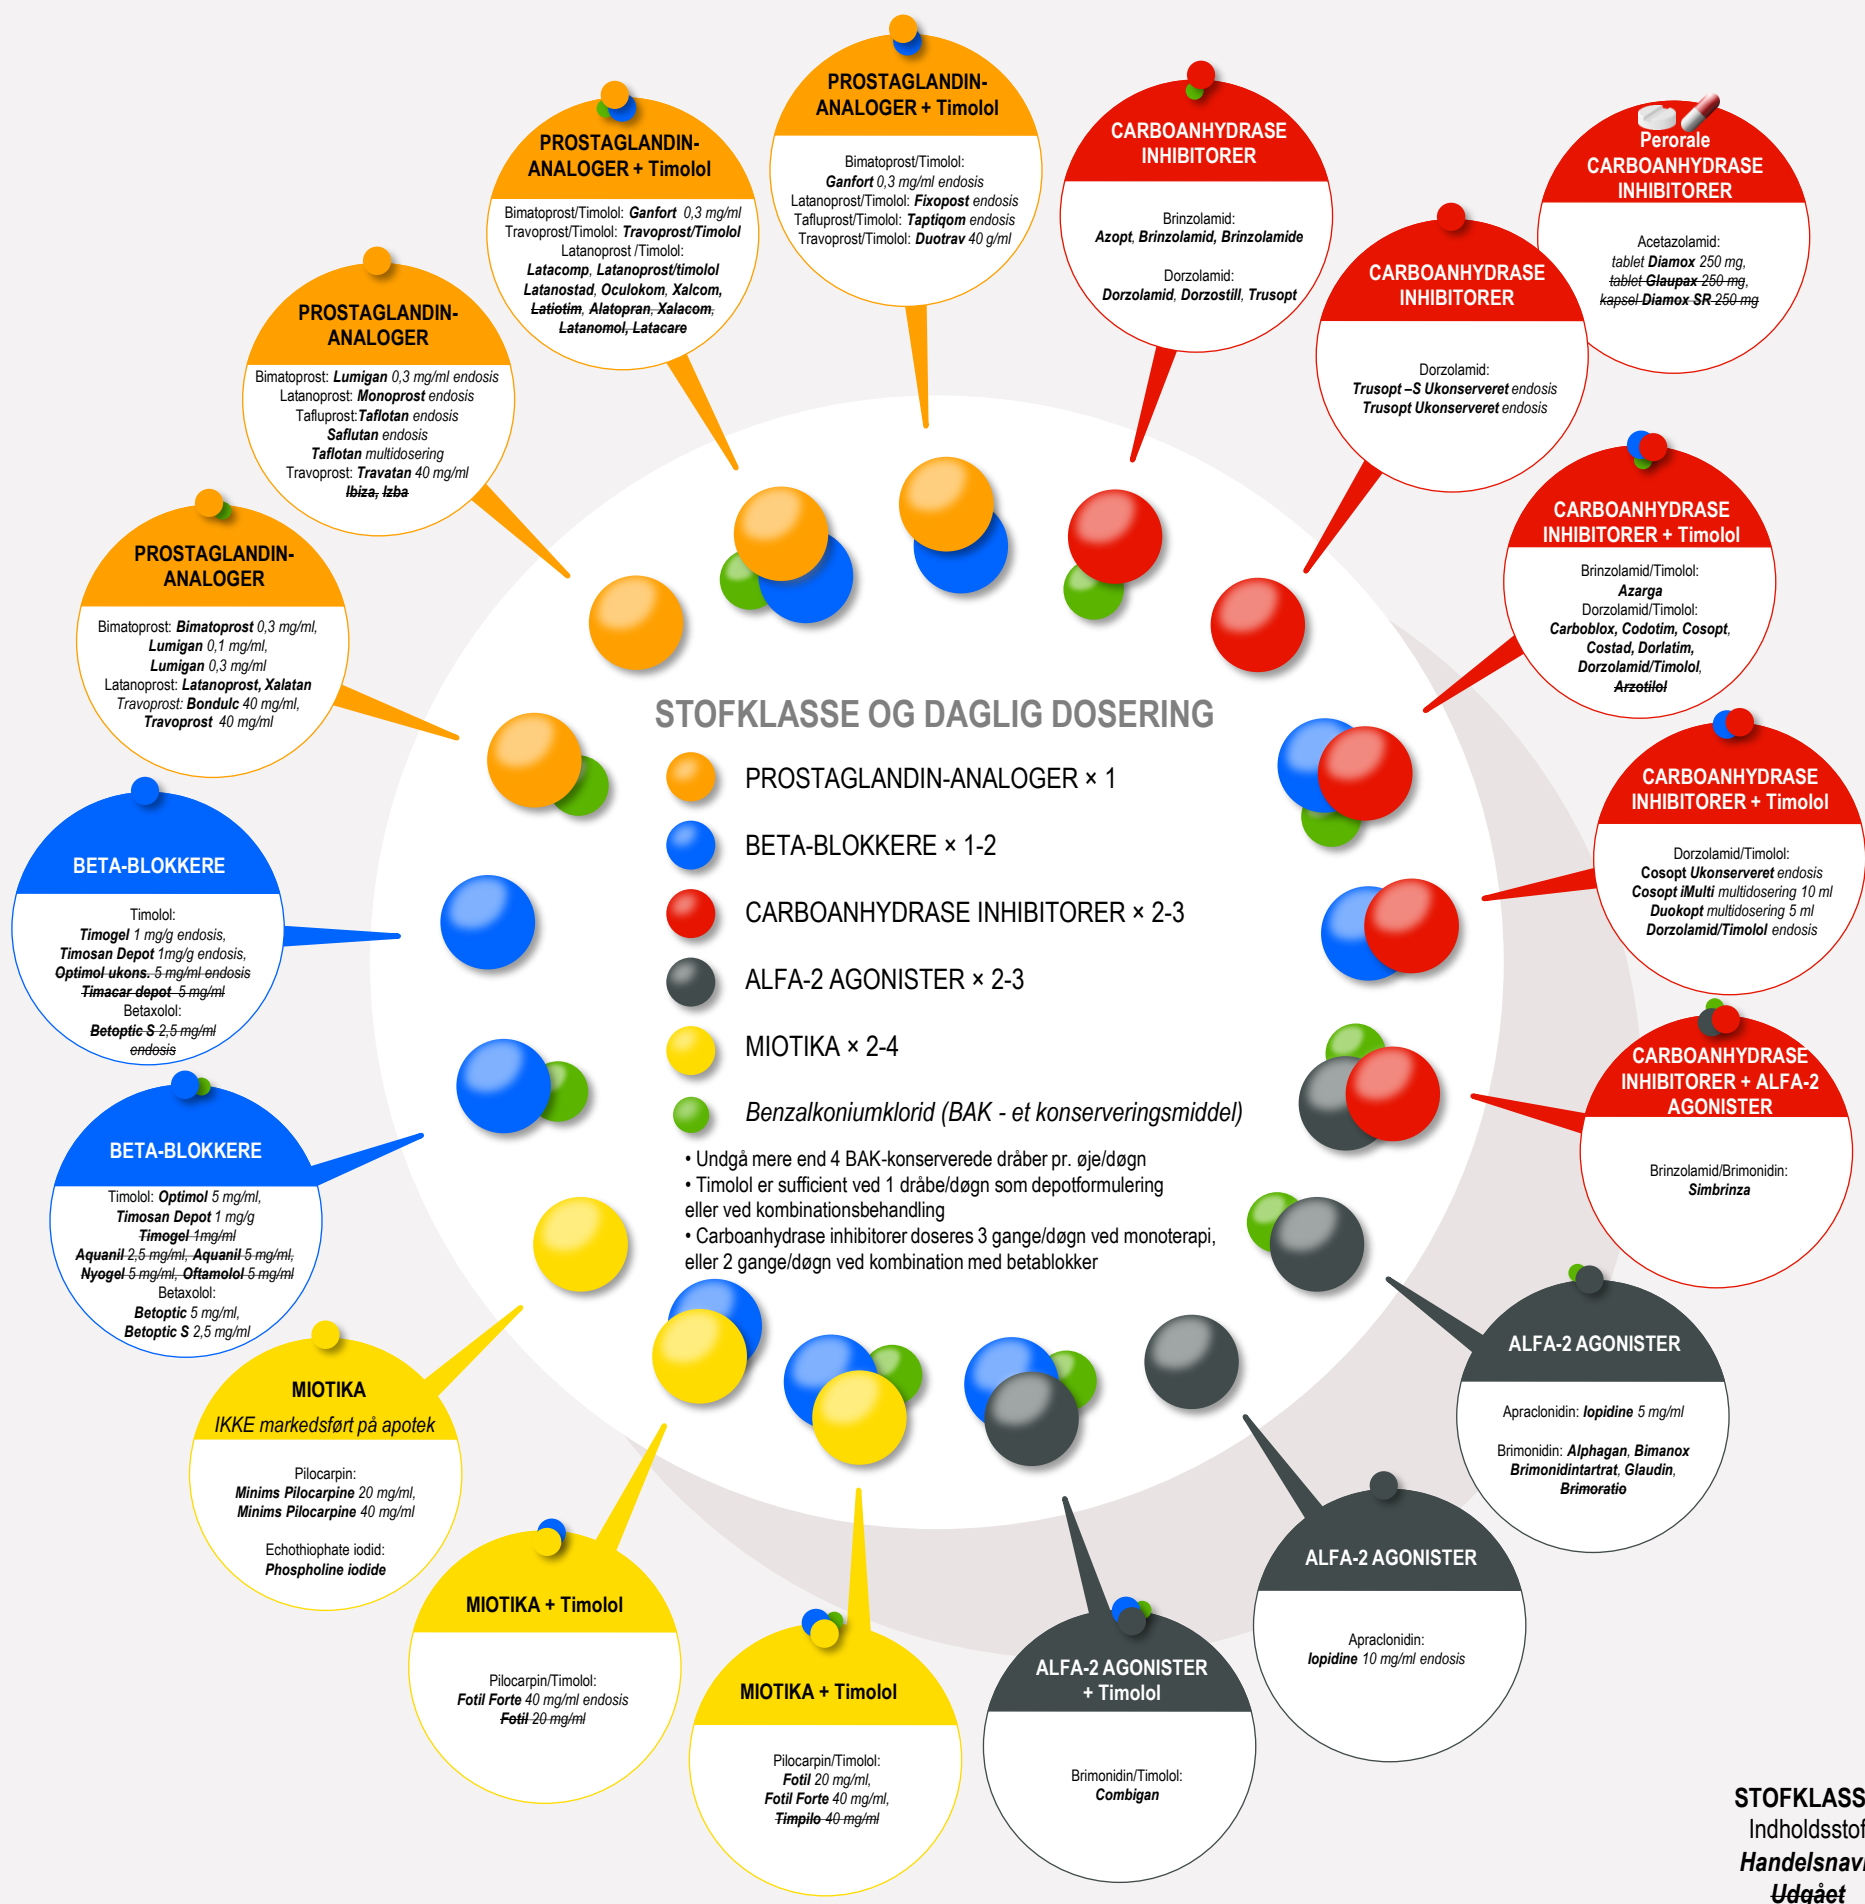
PROSTAGLANDIN-ANALOGER + Timolol
Bimatoprost/Timolol: Ganfort 0,3 mg/ml endosis
Latanoprost/Timolol: Fixopost endosis
Tafluprost/Timolol: Taptiqom endosis
Travoprost/Timolol: Duotrav 40 g/ml

PROSTAGLANDIN-ANALOGER + Timolol
Bimatoprost/Timolol: Ganfort 0,3 mg/ml
Travoprost/Timolol: Travoprost/Timolol
Latanoprost /Timolol:
Latacomp, Latanoprost/timolol
Latanostad, Oculokom, Xalcom, Latiotim, Alatopran, Xalacom, Latanomol, Latacare

CARBOANHYDRASE INHIBITORER
Brinzolamid:
Azopt, Brinzolamid, Brinzolamide
Dorzolamid:
Dorzolamid, Dorzostill, Trusopt

Perorale CARBOANHYDRASE INHIBITORER
Acetazolamid:
tablet Diamox 250 mg,
tablet Glaupax 250 mg,
kapsel Diamox SR 250 mg

CARBOANHYDRASE INHIBITORER
Dorzolamid:
Trusopt –S Ukonserveret endosis
Trusopt Ukonserveret endosis

PROSTAGLANDIN-ANALOGER
Bimatoprost: Lumigan 0,3 mg/ml endosis
Latanoprost: Monoprost endosis
Tafluprost: Taflotan endosis
Saflutan endosis
Taflotan multidosering
Travoprost: Travatan 40 mg/ml
Ibiza, Izba

PROSTAGLANDIN-ANALOGER
Bimatoprost: Bimatoprost 0,3 mg/ml,
Lumigan 0,1 mg/ml,
Lumigan 0,3 mg/ml
Latanoprost: Latanoprost, Xalatan
Travoprost: Bondulc 40 mg/ml,
Travoprost 40 mg/ml

CARBOANHYDRASE INHIBITORER + Timolol
Brinzolamid/Timolol:
Azarga
Dorzolamid/Timolol:
Carboblox, Codotim, Cosopt, Costad, Dorlatim, Dorzolamid/Timolol, Arzotilol

STOFKLASSE OG DAGLIG DOSERING
PROSTAGLANDIN-ANALOGER × 1
BETA-BLOKKERE × 1-2
CARBOANHYDRASE INHIBITORER × 2-3
ALFA-2 AGONISTER × 2-3
MIOTIKA × 2-4
Benzalkoniumklorid (BAK - et konserveringsmiddel)
• Undgå mere end 4 BAK-konserverede dråber pr. øje/døgn
• Timolol er sufficient ved 1 dråbe/døgn som depotformulering eller ved kombinationsbehandling
• Carboanhydrase inhibitorer doseres 3 gange/døgn ved monoterapi, eller 2 gange/døgn ved kombination med betablokker

CARBOANHYDRASE INHIBITORER + Timolol
Dorzolamid/Timolol:
Cosopt Ukonserveret endosis
Cosopt iMulti multidosering 10 ml
Duokopt multidosering 5 ml
Dorzolamid/Timolol endosis

BETA-BLOKKERE
Timolol:
Timogel 1 mg/g endosis,
Timosan Depot 1mg/g endosis,
Optimol ukons. 5 mg/ml endosis
Timacar depot 5 mg/ml
Betaxolol:
Betoptic S 2,5 mg/ml endosis

CARBOANHYDRASE INHIBITORER + ALFA-2 AGONISTER
Brinzolamid/Brimonidin:
Simbrinza

BETA-BLOKKERE
Timolol: Optimol 5 mg/ml,
Timosan Depot 1 mg/g
Timogel 1mg/ml
Aquanil 2,5 mg/ml, Aquanil 5 mg/ml,
Nyogel 5 mg/ml, Oftamolol 5 mg/ml
Betaxolol:
Betoptic 5 mg/ml,
Betoptic S 2,5 mg/ml

MIOTIKA
IKKE markedsført på apotek
Pilocarpin:
Minims Pilocarpine 20 mg/ml,
Minims Pilocarpine 40 mg/ml
Echothiophate iodid:
Phospholine iodide

ALFA-2 AGONISTER
Apraclonidin: Iopidine 5 mg/ml
Brimonidin: Alphagan, Bimanox
Brimonidintartrat, Glaudin,
Brimoratio

ALFA-2 AGONISTER
Apraclonidin:
Iopidine 10 mg/ml endosis

MIOTIKA + Timolol
Pilocarpin/Timolol:
Fotil Forte 40 mg/ml endosis
Fotil 20 mg/ml

MIOTIKA + Timolol
Pilocarpin/Timolol:
Fotil 20 mg/ml,
Fotil Forte 40 mg/ml,
Timpilo 40 mg/ml

ALFA-2 AGONISTER + Timolol
Brimonidin/Timolol:
Combigan

STOFKLASS
Indholdsstof
Handelsnav
Udgået